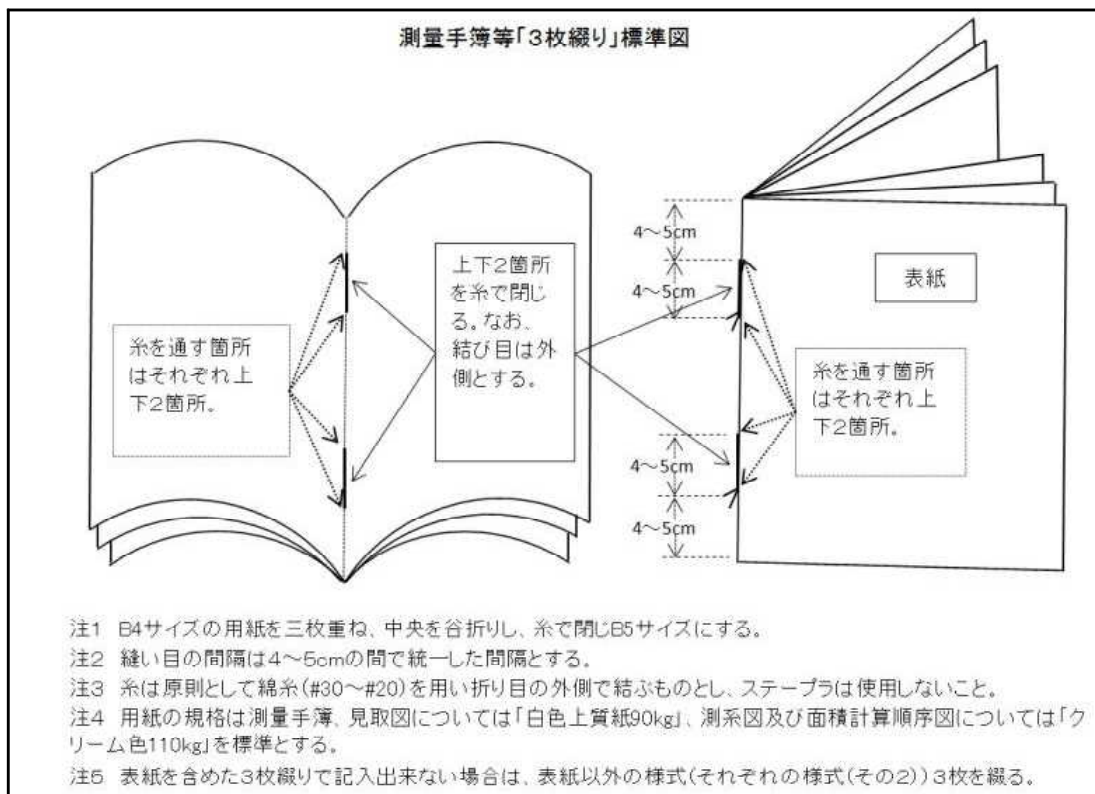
測量手簿等「3枚綴り」標準図

糸を通す箇所はそれぞれ上下2箇所。

上下2箇所を糸で閉じる。なお、結び目は外側とする。

4～5cm

4～5cm

表紙

糸を通す箇所はそれぞれ上下2箇所。

4～5cm

4～5cm

注1　B4サイズの用紙を三枚重ね、中央を谷折りし、糸で閉じB5サイズにする。
注2　縫い目の間隔は4～5cmの間で統一した間隔とする。
注3　糸は原則として綿糸(#30～#20)を用い折り目の外側で結ぶものとし、ステープラは使用しないこと。
注4　用紙の規格は測量手簿、見取図については「白色上質紙90kg」、測系図及び面積計算順序図については「クリーム色110kg」を標準とする。
注5　表紙を含めた3枚綴りで記入出来ない場合は、表紙以外の様式(それぞれの様式(その2))3枚を綴る。